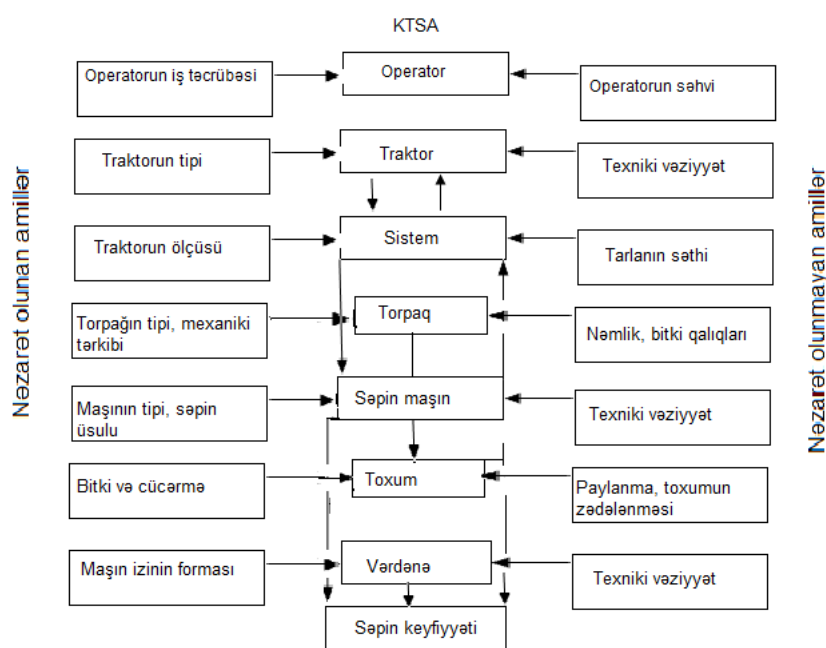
KTSA

Nəzarət olunan amillər

Operatorun iş təcrübəsi

Operator

Operatorun səhvi

Traktorun tipi

Traktor

Texniki vəziyyət

Traktorun ölçüsü

Sistem

Tarlanın səthi

Torpağın tipi, mexaniki tərkibi

Torpaq

Nəmlik, bitki qalıqları

Maşının tipi, səpin üsulu

Səpin maşın

Texniki vəziyyət

Bitki və cücərmə

Toxum

Paylanma, toxumun zədələnməsi

Maşın izinin forması

Vərdənə

Texniki vəziyyət

Səpin keyfiyyəti

Nəzarət olunmayan amillər